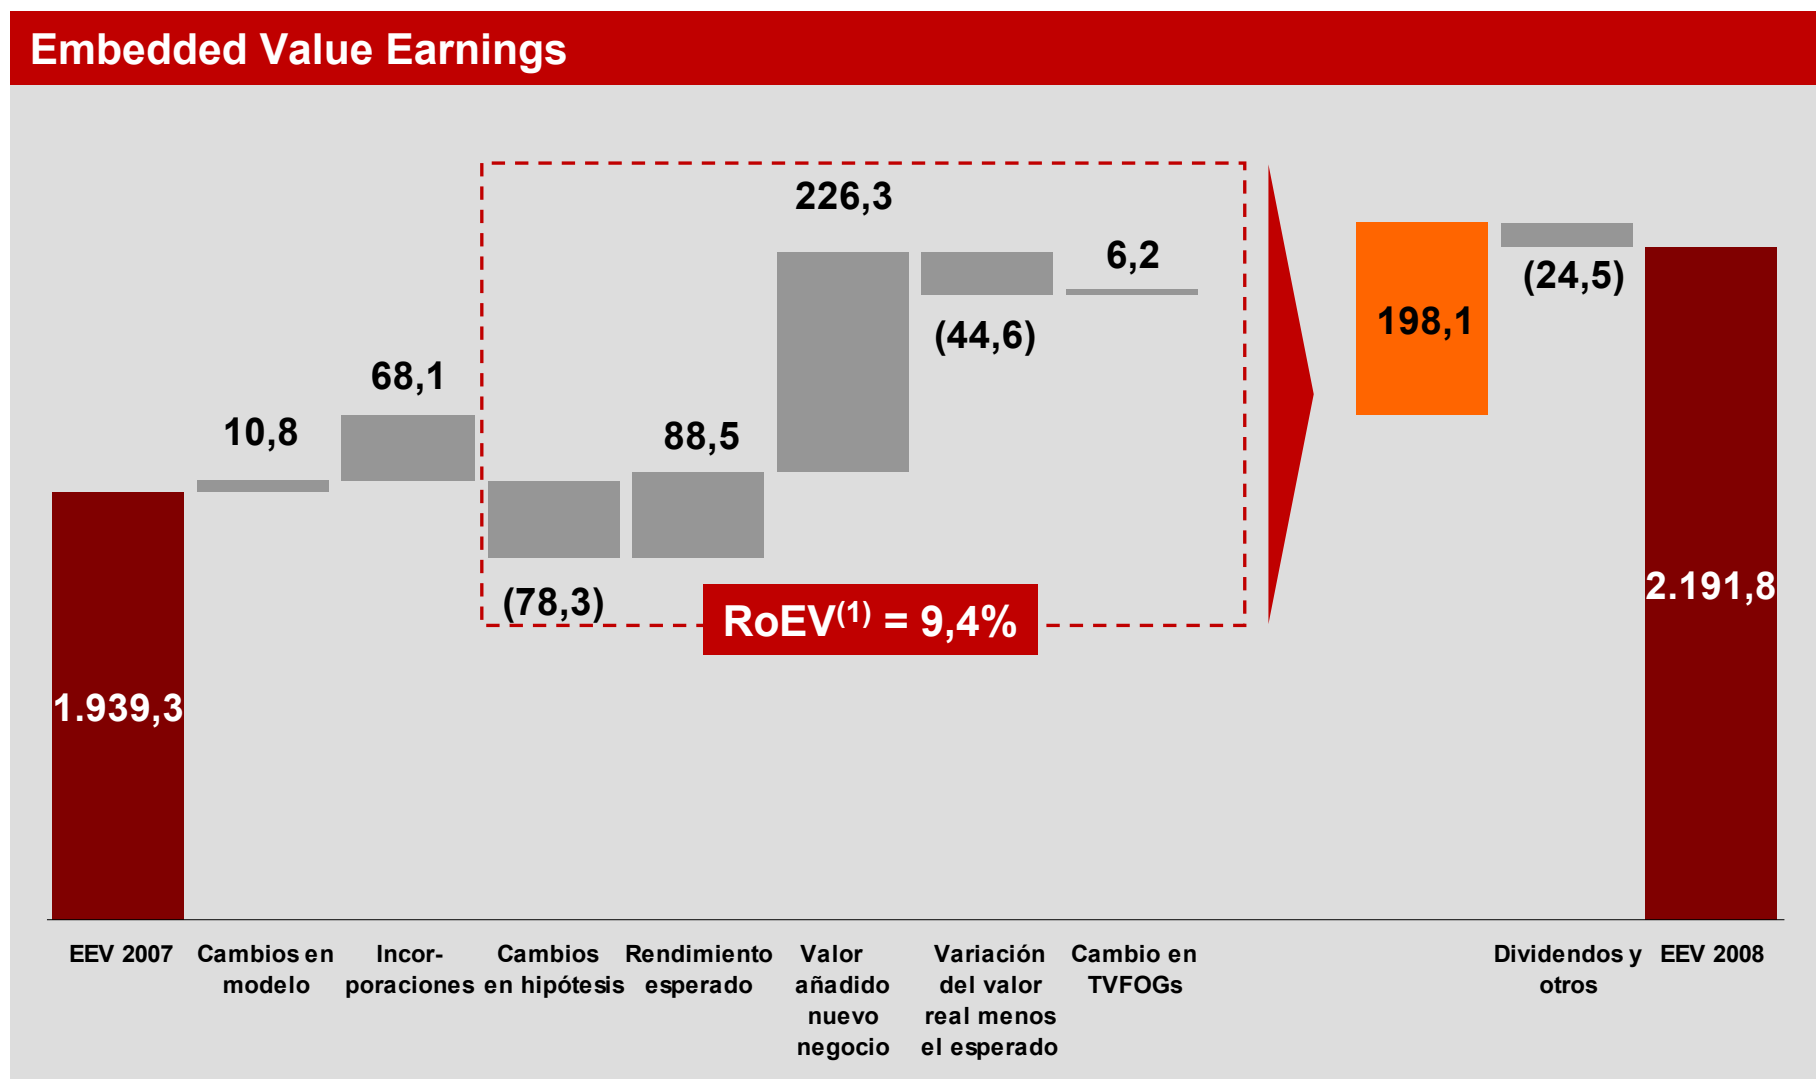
Embedded Value Earnings

226,3

6,2

(24,5)

198,1

(44,6)

68,1

10,8

88,5

2.191,8

(78,3)

RoEV$^{(1)}$ = 9,4%

1.939,3

EEV 2007

Cambios en modelo

Incorporaciones

Cambios en hipótesis

Rendimiento esperado

Valor añadido nuevo negocio

Variación del valor real menos el esperado

Cambio en TVFOGs

Dividendos y otros

EEV 2008